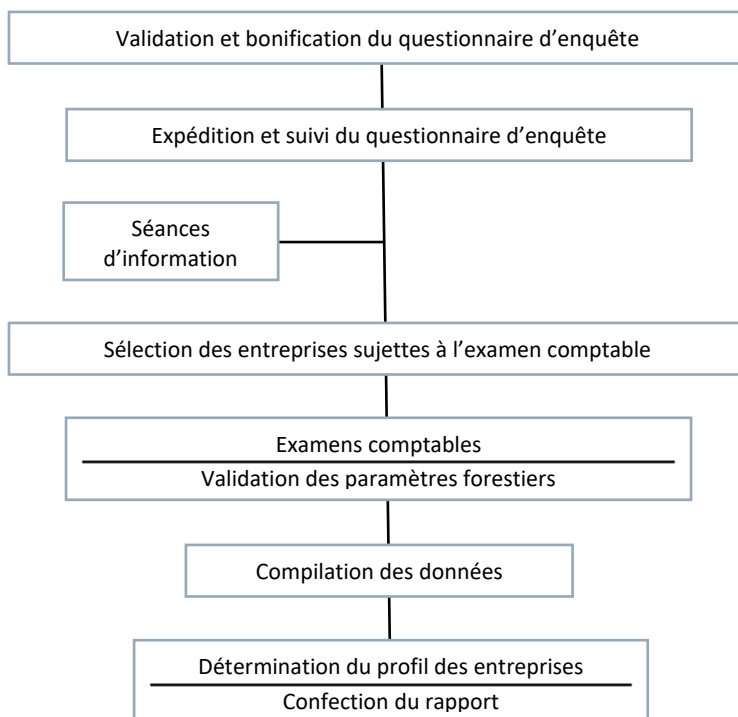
Validation et bonification du questionnaire d’enquête

Expédition et suivi du questionnaire d’enquête

Séances d’information

Sélection des entreprises sujettes à l’examen comptable

Examens comptables

Validation des paramètres forestiers

Compilation des données

Détermination du profil des entreprises

Confection du rapport